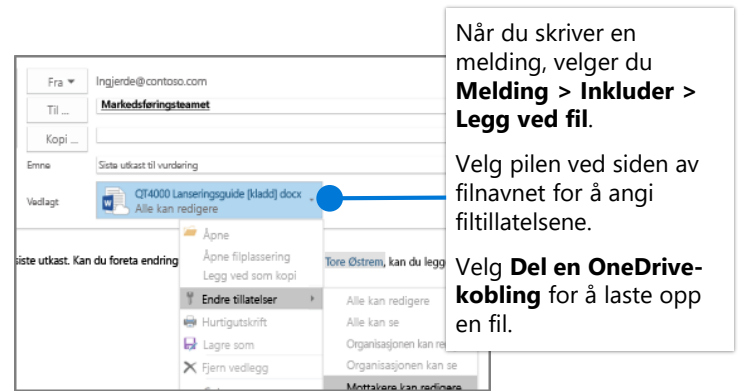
Når du skriver en melding, velger du **Melding > Inkluder > Legg ved fil**.

Velg pilen ved siden av filnavnet for å angi filtillatelsene.

Velg **Del en OneDrive-kobling** for å laste opp en fil.

Fra
Ingjerde@contoso.com
Til ...
Markedsføringsteamet
Kopi ...
Emne
Siste utkast til vurdering
Vedlagt
QT4000 Lanseringsguide [kladd].docx
Alle kan redigere

siste utkast. Kan du foreta endring
Tore Østrem, kan du legg

Åpne
Åpne filplassering
Legg ved som kopi
Endre tillatelser
Hurtigutskrift
Lagre som
Fjern vedlegg

Alle kan redigere
Alle kan se
Organisasjonen kan re
Organisasjonen kan se
Mottakere kan redigere